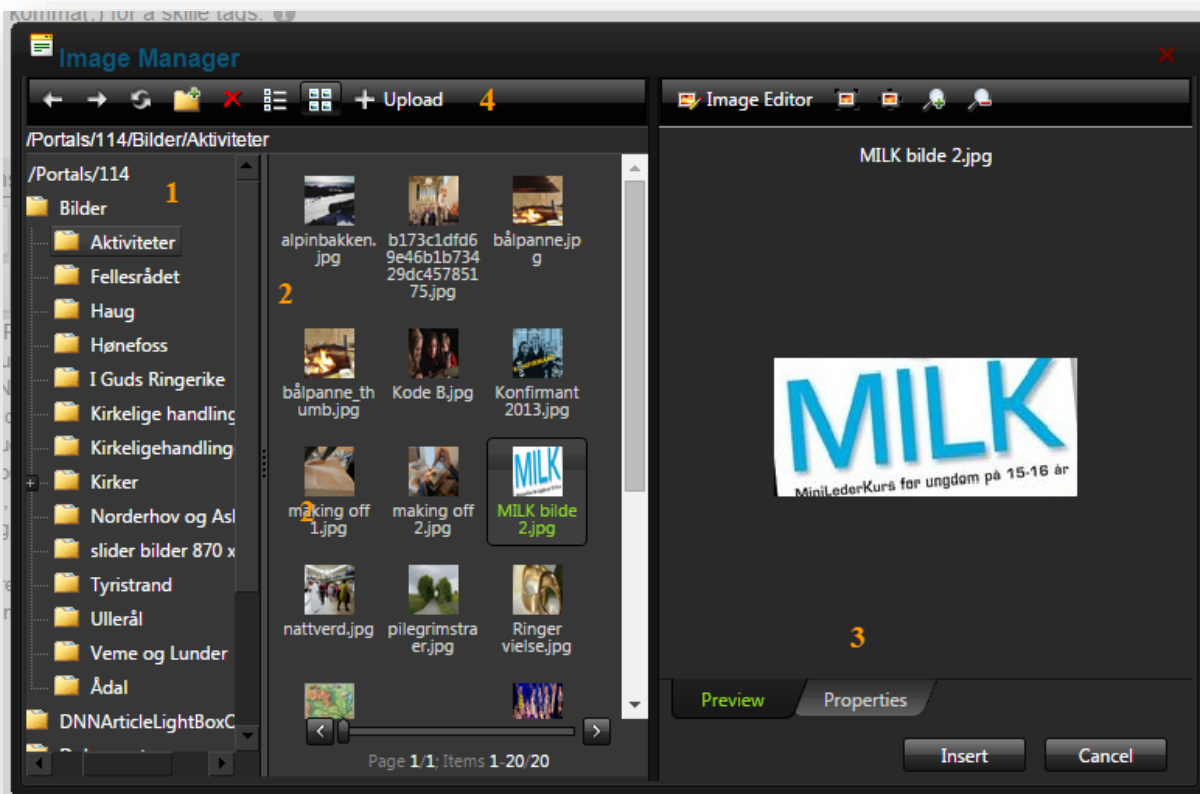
komma(,) for å skille tags.

Image Manager

Upload 4

/Portals/114/Bilder/Aktiviteter

/Portals/114 1
Bilder
Aktiviteter
Fellesrådet
Haug
Hønefoss
I Guds Ringerike
Kirkelige handling
Kirkeligehandling
Kirker
Norderhov og Asl
slider bilder 870 x
Tyristrand
Ullerål
Veme og Lunder
Ådal
DNNArticleLightBoxC

2

alpinbakken.jpg
b173c1dfd69e46b1b73429dc45785175.jpg
bålpanne.jpg
bålpanne_thumb.jpg
Kode B.jpg
Konfirmant 2013.jpg
making off 1.jpg
2
making off 2.jpg
MILK bilde 2.jpg
nattverd.jpg
pilegrimstraer.jpg
Ringer vielse.jpg

Page 1/1; Items 1-20/20

Image Editor

MILK bilde 2.jpg

MILK
MiniLederKurs for ungdom på 15-16 år

3

Preview
Properties

Insert
Cancel